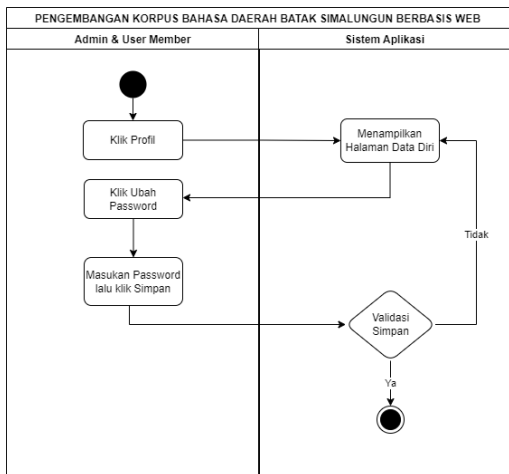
PENGEMBANGAN KORPUS BAHASA DAERAH BATAK SIMALUNGUN BERBASIS WEB

Admin & User Member

Sistem Aplikasi

Klik Profil

Menampilkan Halaman Data Diri

Klik Ubah Password

Tidak

Masukan Password lalu klik Simpan

Validasi Simpan

Ya